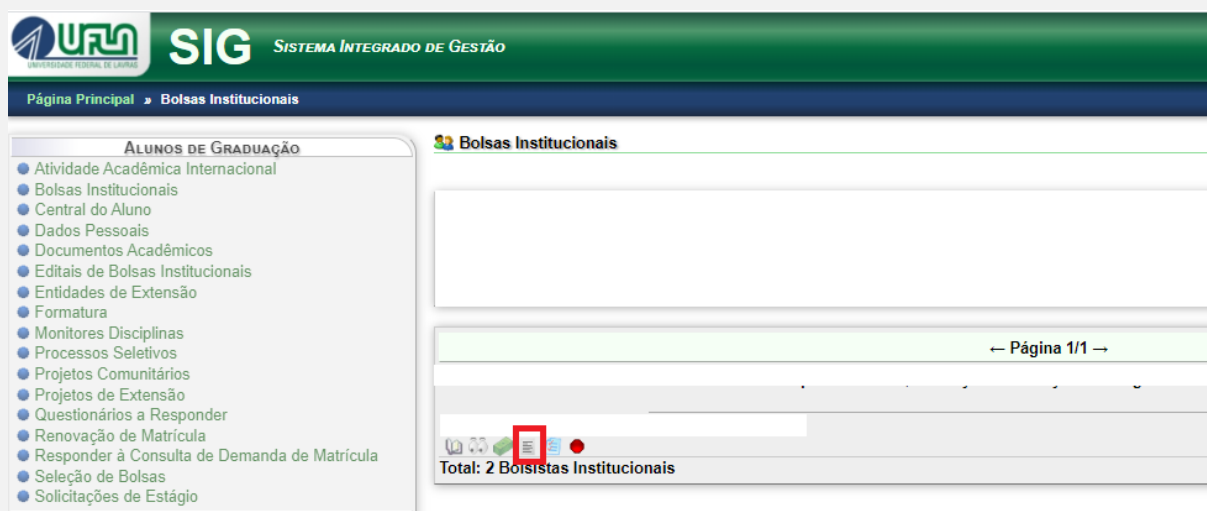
UFLA
UNIVERSIDADE FEDERAL DE LAVRAS
SIG SISTEMA INTEGRADO DE GESTÃO

Página Principal » Bolsas Institucionais

ALUNOS DE GRADUAÇÃO
Atividade Acadêmica Internacional
Bolsas Institucionais
Central do Aluno
Dados Pessoais
Documentos Acadêmicos
Editais de Bolsas Institucionais
Entidades de Extensão
Formatura
Monitores Disciplinas
Processos Seletivos
Projetos Comunitários
Projetos de Extensão
Questionários a Responder
Renovação de Matrícula
Responder à Consulta de Demanda de Matrícula
Seleção de Bolsas
Solicitações de Estágio

Bolsas Institucionais

← Página 1/1 →

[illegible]

Total: 2 Bolsistas Institucionais